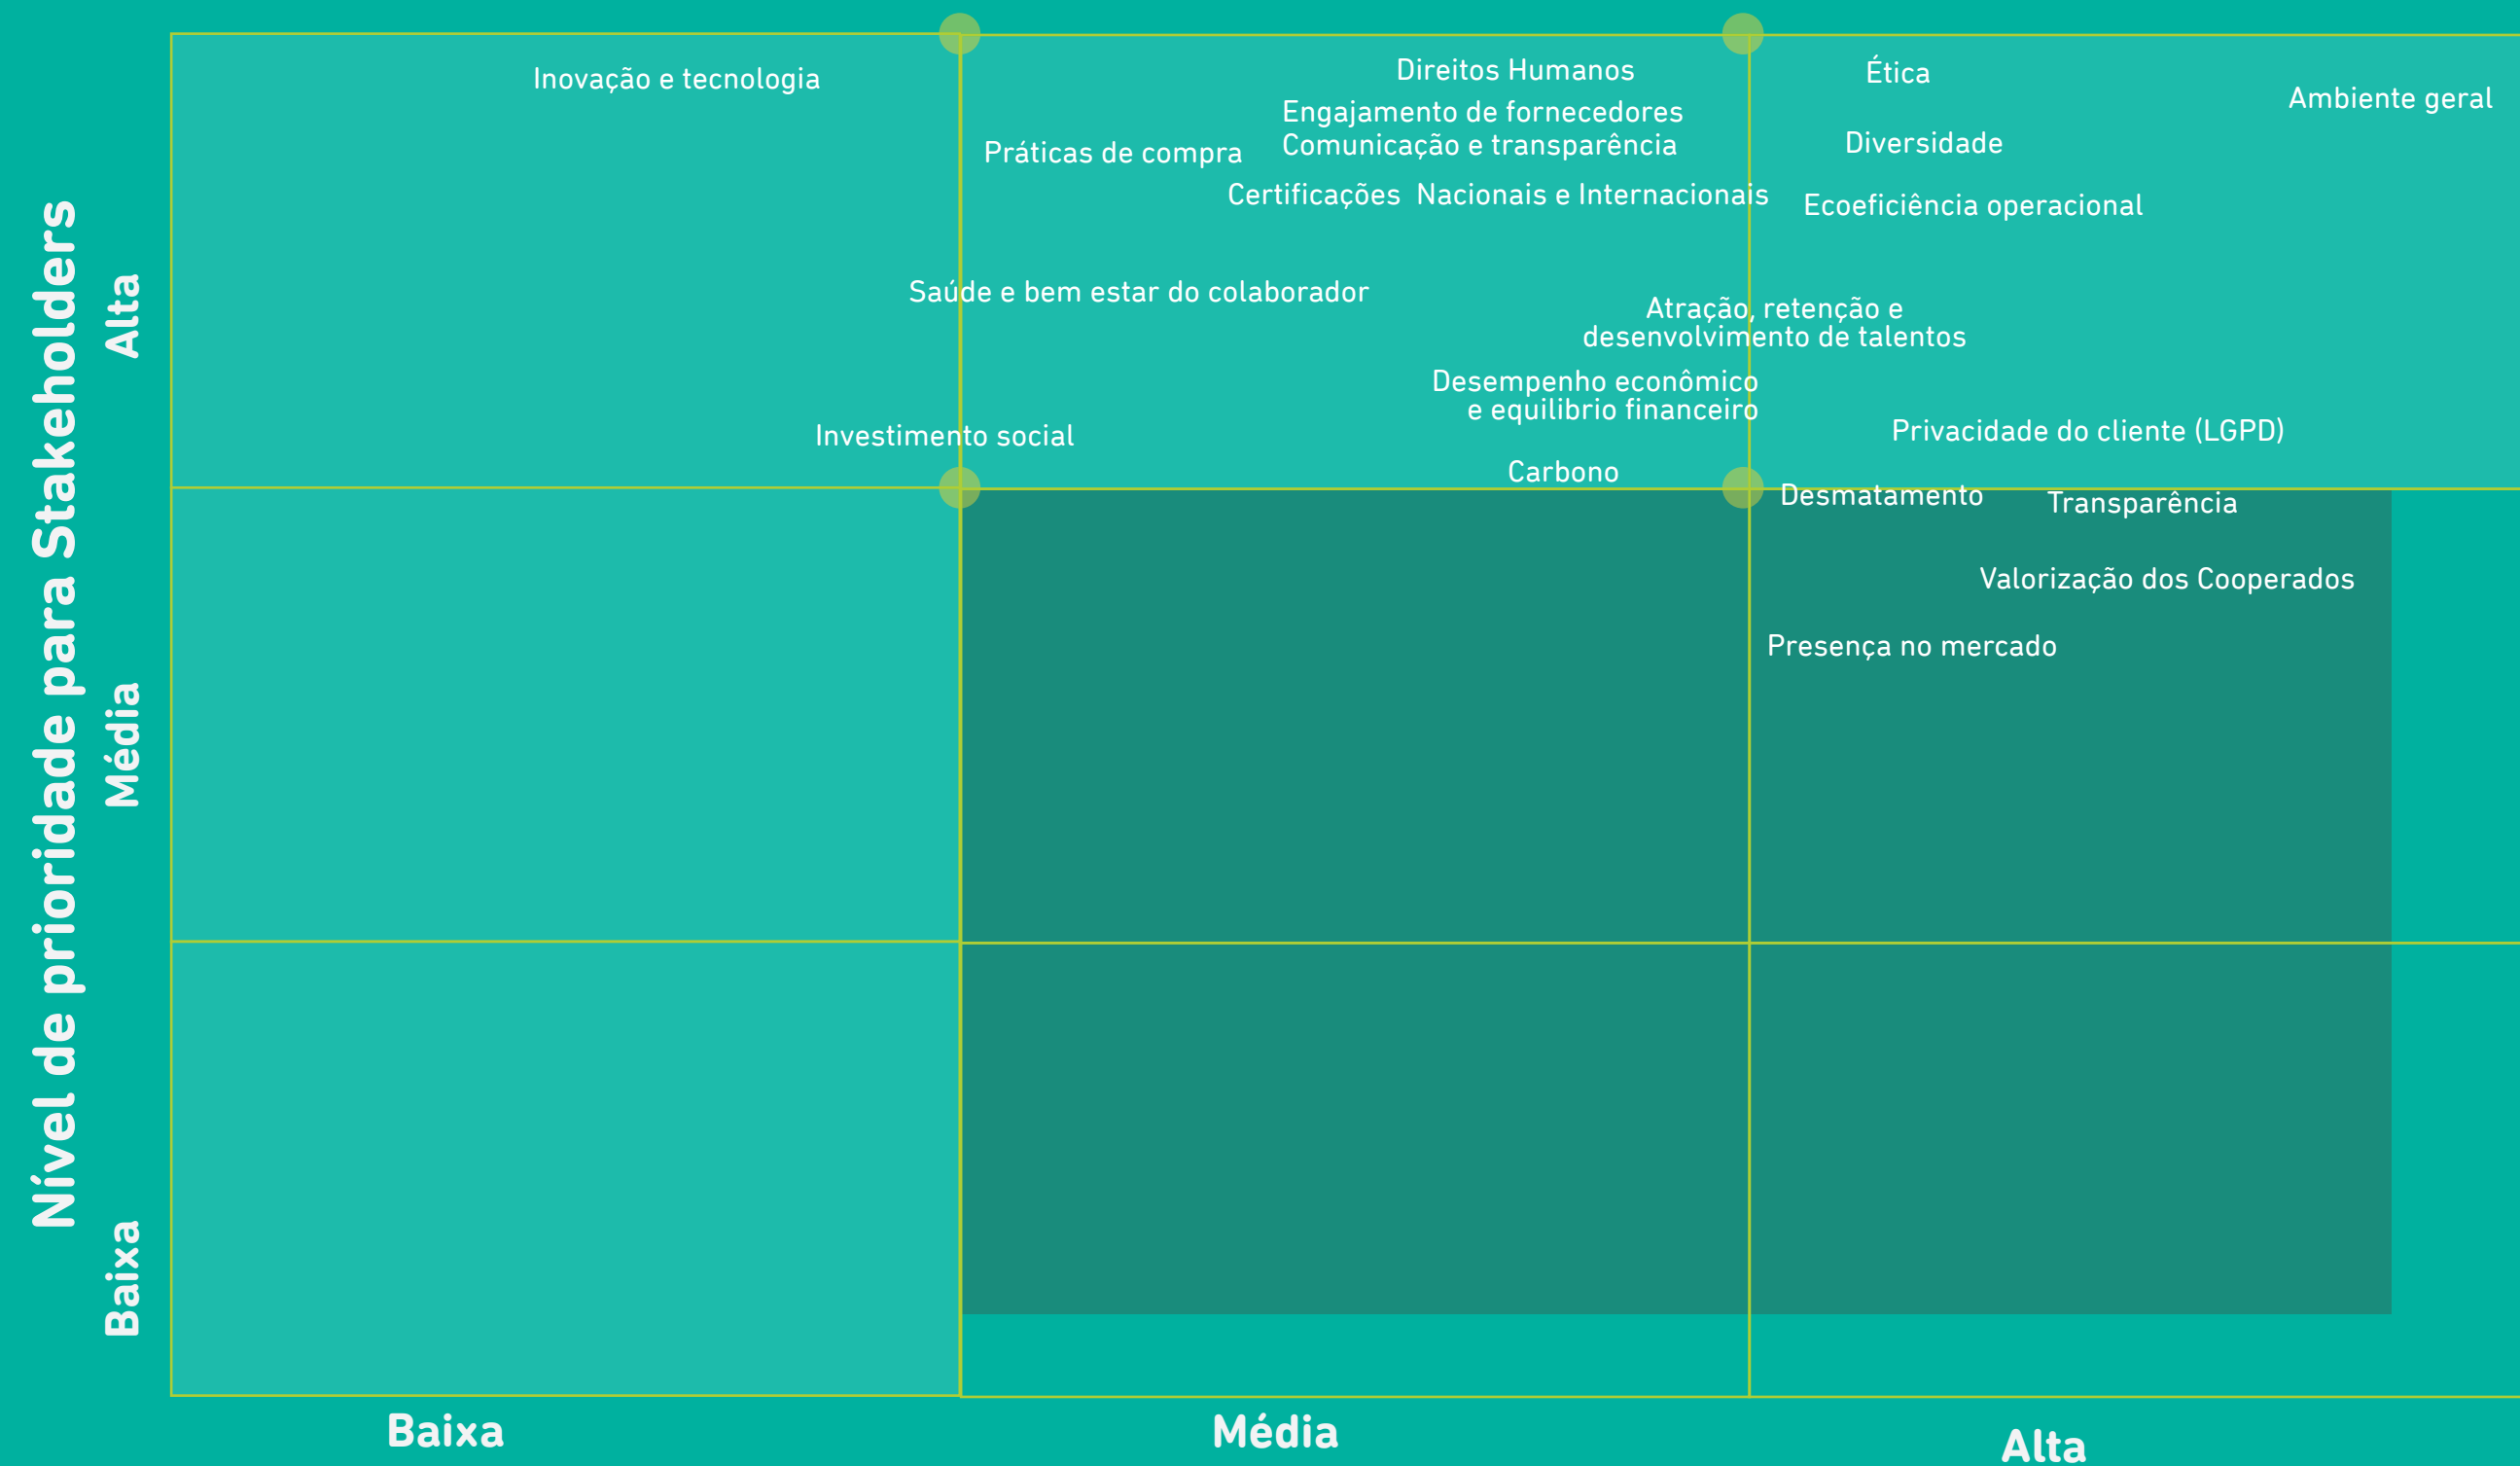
Nível de prioridade para Stakeholders

Alta

Média

Baixa

Inovação e tecnologia

Direitos Humanos

Ética

Ambiente geral

Engajamento de fornecedores

Comunicação e transparência

Práticas de compra

Diversidade

Certificações Nacionais e Internacionais

Ecoeficiência operacional

Saúde e bem estar do colaborador

Atração, retenção e desenvolvimento de talentos

Desempenho econômico e equilibrio financeiro

Investimento social

Privacidade do cliente (LGPD)

Carbono

Desmatamento

Transparência

Valorização dos Cooperados

Presença no mercado

Baixa

Média

Alta